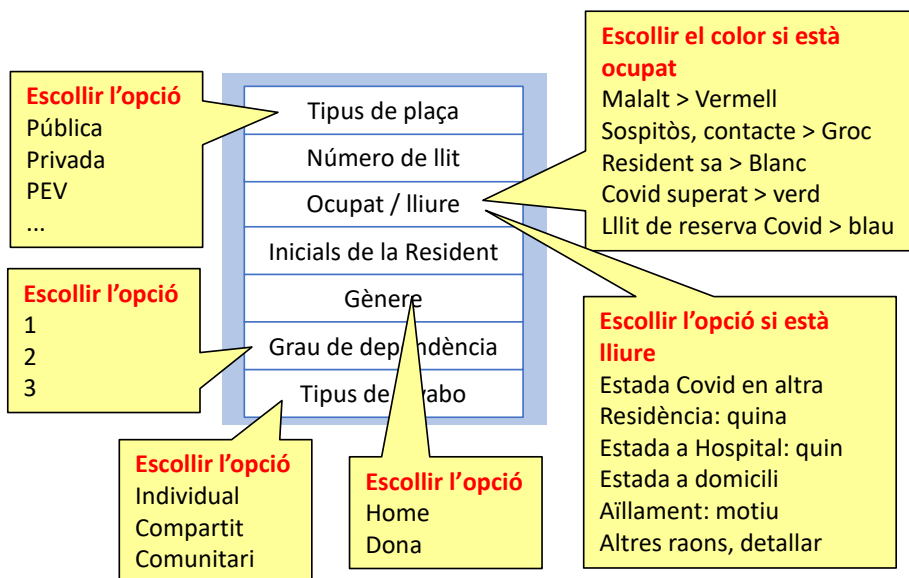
Escollir l'opció
Pública
Privada
PEV
...

Tipus de plaça
Número de llit
Ocupat / lliure
Inicials de la Resident
Gènere
Grau de dependència
Tipus de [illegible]abo

Escollir el color si està ocupat
Malalt > Vermell
Sospitòs, contacte > Groc
Resident sa > Blanc
Covid superat > verd
Lllit de reserva Covid > blau

Escollir l'opció
1
2
3

Escollir l'opció si està lliure
Estada Covid en altra Residència: quina
Estada a Hospital: quin
Estada a domicili
Aïllament: motiu
Altres raons, detallar

Escollir l'opció
Individual
Compartit
Comunitari

Escollir l'opció
Home
Dona